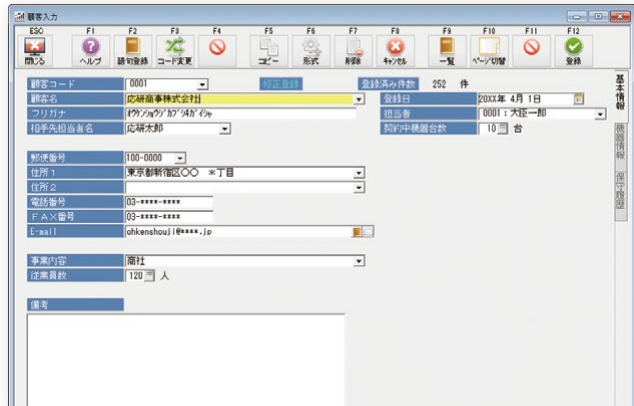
顧客入力

ESC 閉じる
F1 ヘルプ
F2 読取登録
F3 コード変更
F4
F5 コピー
F6 形式
F7 削除
F8 キャンセル
F9 一覧
F10 ページ切替
F11
F12 登録

顧客コード 0001
修正登録
登録済み件数 252 件
顧客名 応研商事株式会社
登録日 20XX年 4月 1日
フリガナ ｵｳｹﾝｼｮｳｼﾞｶﾌﾞｼｷｶﾞｲｼｬ
担当者 0001：大臣一郎
相手先担当者名 応研太郎
契約中機器台数 10 台

郵便番号 100-0000
住所１ 東京都新宿区〇〇 ＊丁目
住所２
電話番号 03-****-****
ＦＡＸ番号 03-****-****
E-mail ohkenshouji@****.jp

事業内容 商社
従業員数 120 人

備考

基本情報
履歴情報
保守履歴